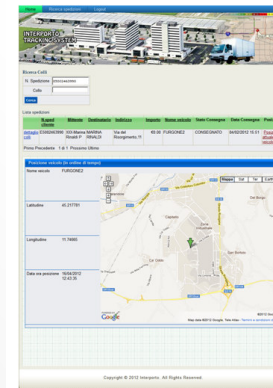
Home Ricerca spedizioni Logout

INTERPORTO TRACKING SYSTEM

Ricerca Colli

N. Spedizione 0000040099

Collo

Cerca

Lista spedizioni

| N.spedizione | N.ord cliente | Mittente | Destinatario | Indirizzo | Importo | Nome veicolo | Stato Consegna | Data Consegna | Posi |
|---|---|---|---|---|---|---|---|---|---|
| dettaglio colli | 0000040099 | XX Marina Rinaldi P | MARINA RINALDI | Via del Risorgimento 71 | 40.00 | FURGONE2 | CONSEGNATO | 04/02/2012 15:01 | Posiz. ultima rilevaz. |

Primo Precedente 1 di 1 Prossimo Ultimo

Posizione veicolo (in ordine di tempo)

| Nome veicolo | FURGONE2 |
|---|---|
| Latitudine | 43.217781 |
| Longitudine | 11.78865 |
| Data ora posizione | 16/04/2012 12:43:35 |

Mappa Sat Ibr Terr

Capezzone

Carlo

La Gora

Google

Map data ©2012 Google, Tele Atlas - Termini e condizioni d'uso

Copyright © 2012 Interporto. All Rights Reserved.